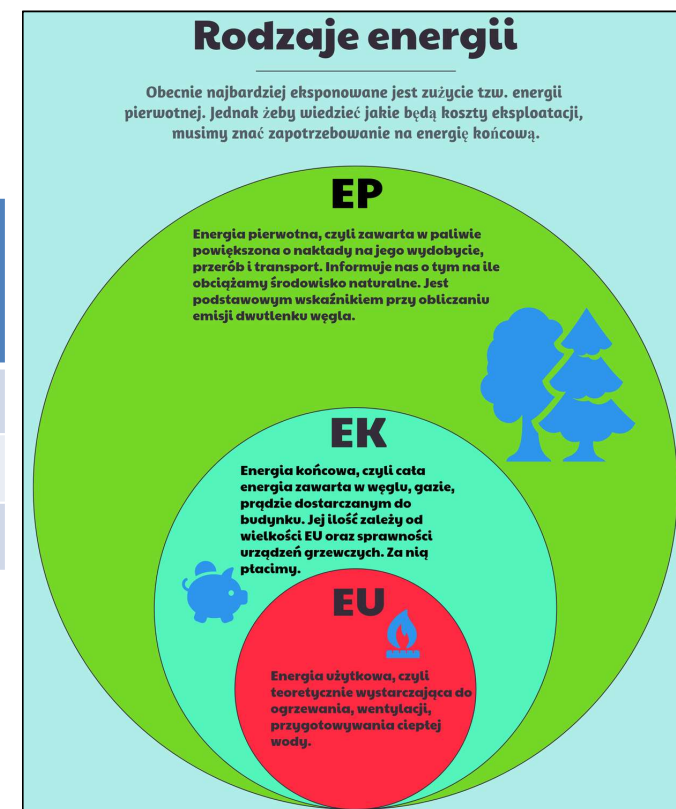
Rodzaje energii

Obecnie najbardziej eksponowane jest zużycie tzw. energii pierwotnej. Jednak żeby wiedzieć jakie będą koszty eksploatacji, musimy znać zapotrzebowanie na energię końcową.

EP

Energia pierwotna, czyli zawarta w paliwie powiększona o nakłady na jego wydobycie, przerób i transport. Informuje nas o tym na ile obciążamy środowisko naturalne. Jest podstawowym wskaźnikiem przy obliczaniu emisji dwutlenku węgla.

EK

Energia końcowa, czyli cała energia zawarta w węglu, gazie, prądzie dostarczanym do budynku. Jej ilość zależy od wielkości EU oraz sprawności urządzeń grzewczych. Za nią płacimy.

EU

Energia użytkowa, czyli teoretycznie wystarczająca do ogrzewania, wentylacji, przygotowywania ciepłej wody.